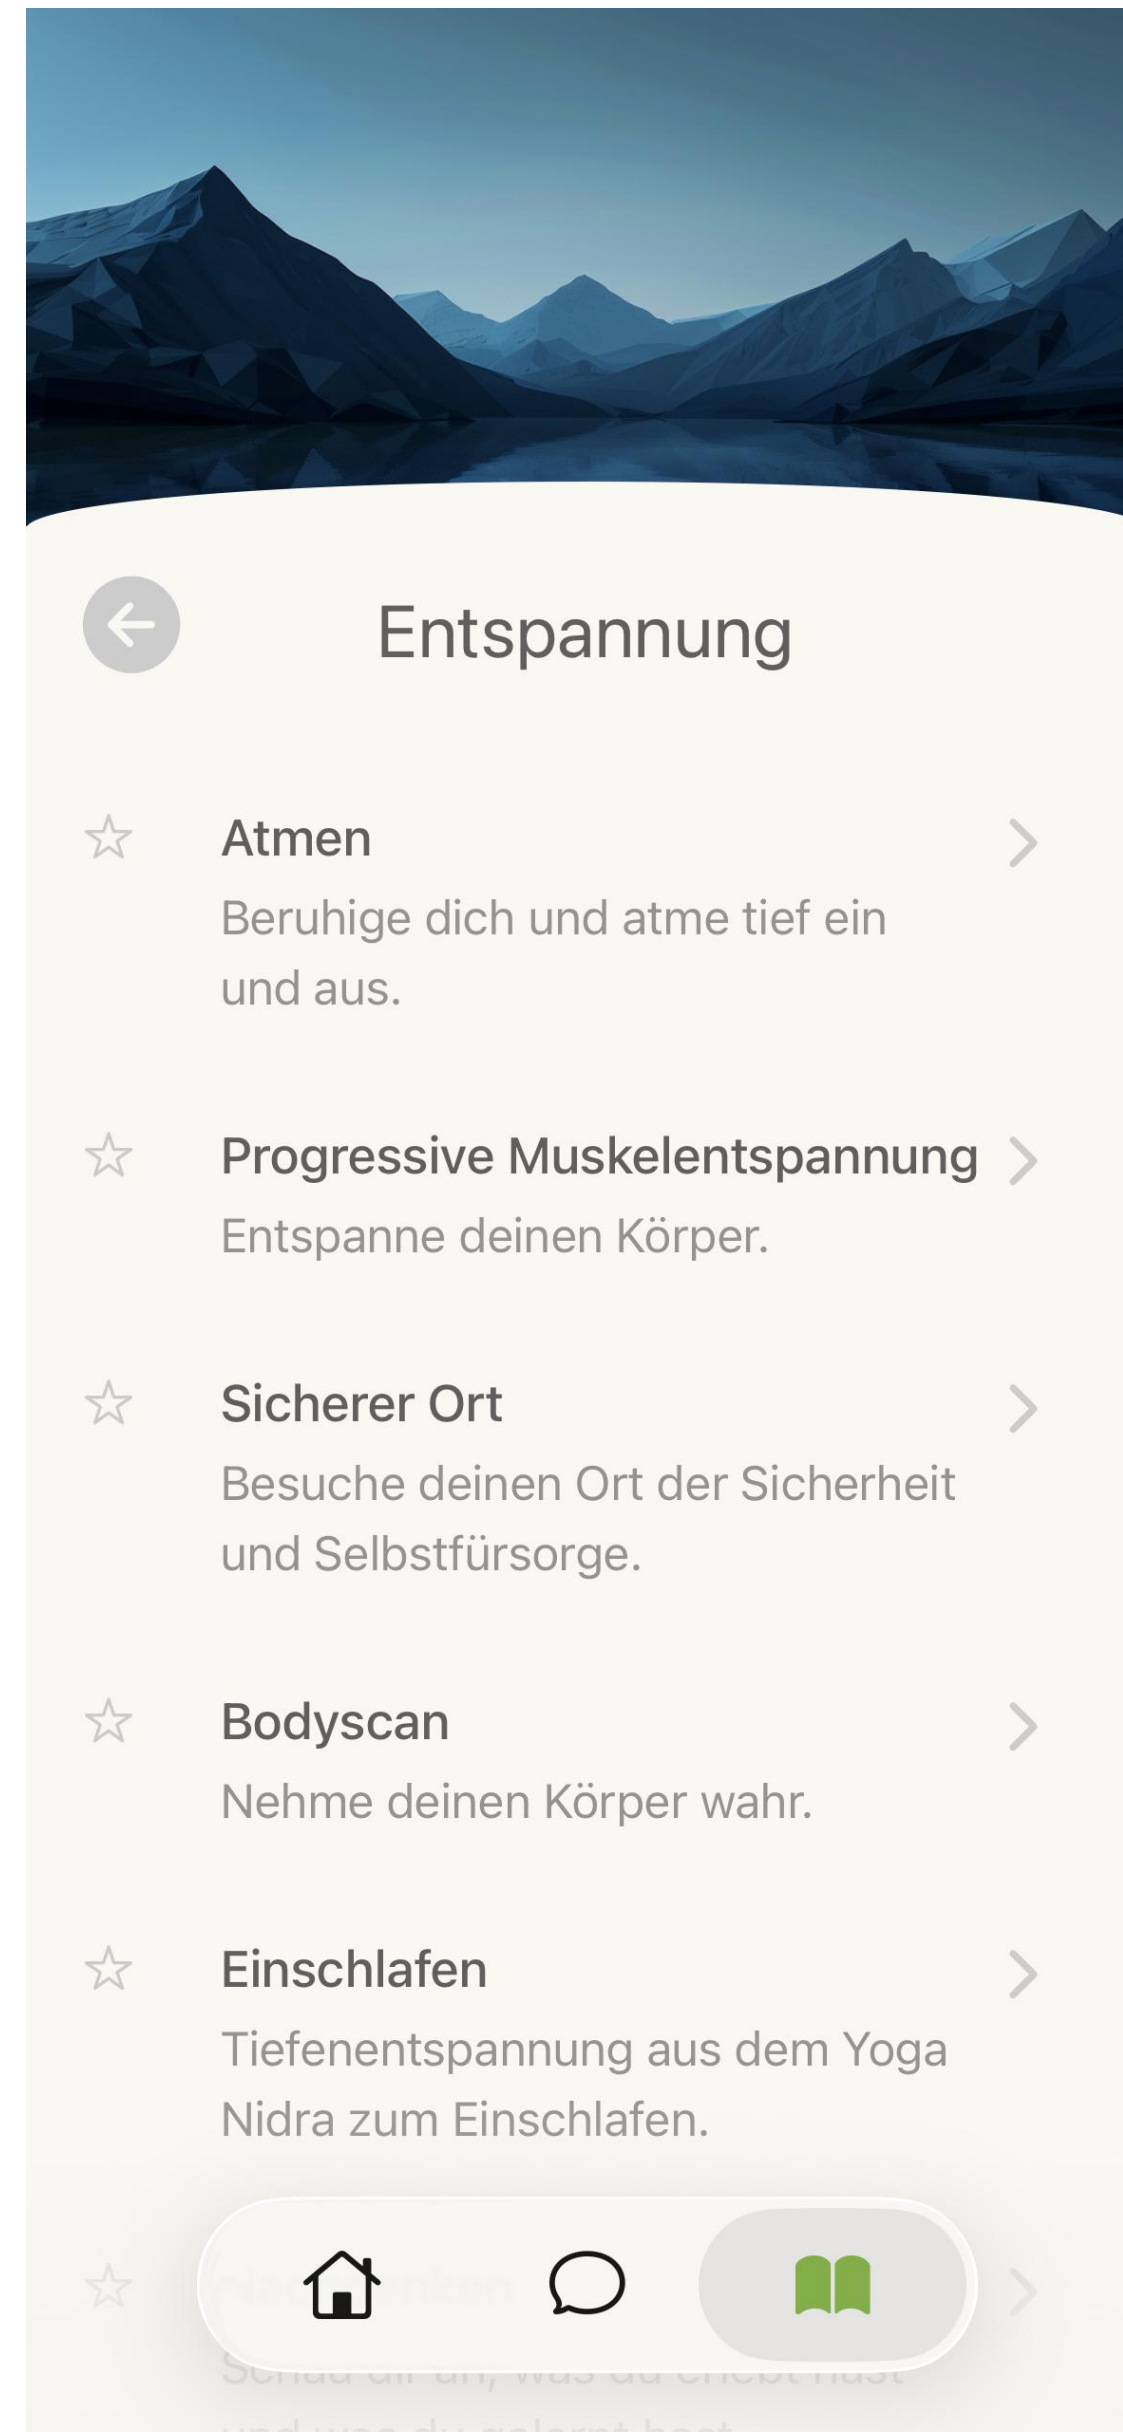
Entspannung

Atmen
Beruhige dich und atme tief ein und aus.

Progressive Muskelentspannung
Entspanne deinen Körper.

Sicherer Ort
Besuche deinen Ort der Sicherheit und Selbstfürsorge.

Bodyscan
Nehme deinen Körper wahr.

Einschlafen
Tiefenentspannung aus dem Yoga Nidra zum Einschlafen.

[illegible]
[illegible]